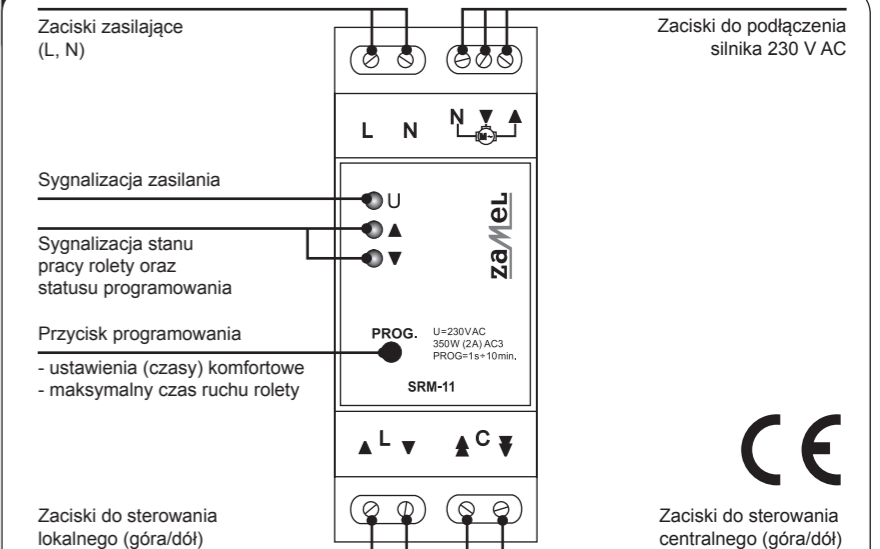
Zaciski zasilające (L, N)

Zaciski do podłączenia silnika 230 V AC

L N

N ▼ ▲

Sygnalizacja zasilania

U

▲

▼

Sygnalizacja stanu pracy rolety oraz statusu programowania

zamel

Przycisk programowania

- ustawienia (czasy) komfortowe
- maksymalny czas ruchu rolety

PROG.

U=230VAC
350W (2A) AC3
PROG=1s÷10min.

SRM-11

CE

▲ L ▼

▲ C ▼

Zaciski do sterowania lokalnego (góra/dół)

Zaciski do sterowania centralnego (góra/dół)